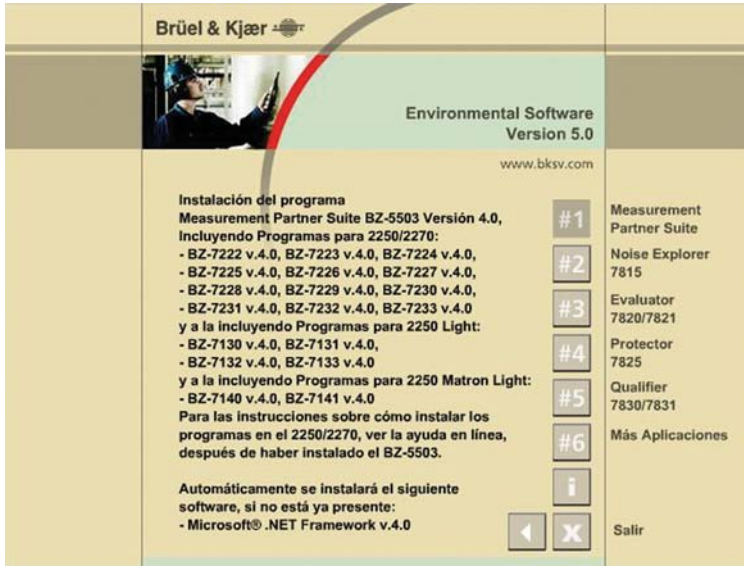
Brüel & Kjær

Environmental Software
Version 5.0

www.bksv.com

Instalación del programa
Measurement Partner Suite BZ-5503 Versión 4.0,
Incluyendo Programas para 2250/2270:
- BZ-7222 v.4.0, BZ-7223 v.4.0, BZ-7224 v.4.0,
- BZ-7225 v.4.0, BZ-7226 v.4.0, BZ-7227 v.4.0,
- BZ-7228 v.4.0, BZ-7229 v.4.0, BZ-7230 v.4.0,
- BZ-7231 v.4.0, BZ-7232 v.4.0, BZ-7233 v.4.0
y a la incluyendo Programas para 2250 Light:
- BZ-7130 v.4.0, BZ-7131 v.4.0,
- BZ-7132 v.4.0, BZ-7133 v.4.0
y a la incluyendo Programas para 2250 Matron Light:
- BZ-7140 v.4.0, BZ-7141 v.4.0
Para las instrucciones sobre cómo instalar los programas en el 2250/2270, ver la ayuda en línea, después de haber instalado el BZ-5503.

Automáticamente se instalará el siguiente software, si no está ya presente:
- Microsoft® .NET Framework v.4.0

#1 Measurement Partner Suite
#2 Noise Explorer 7815
#3 Evaluator 7820/7821
#4 Protector 7825
#5 Qualifier 7830/7831
#6 Más Aplicaciones
i
X Salir